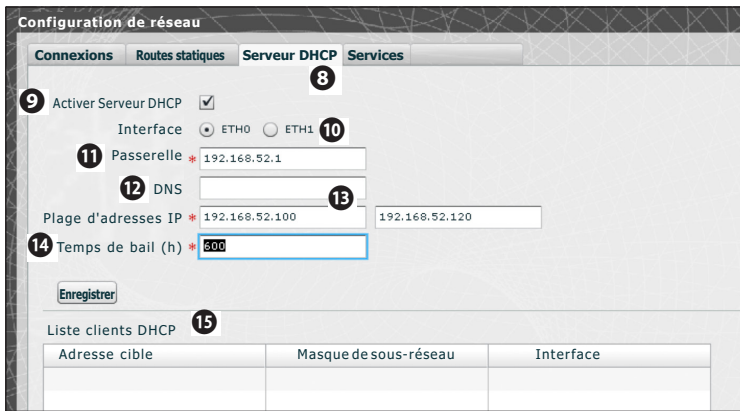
Configuration de réseau

Connexions | Routes statiques | Serveur DHCP | Services

8

9 Activer Serveur DHCP ☑

Interface ⦿ ETH0 ◯ ETH1 10

11 Passerelle * 192.168.52.1

12 DNS

13

Plage d'adresses IP * 192.168.52.100 192.168.52.120

14 Temps de bail (h) * 600

Enregistrer

Liste clients DHCP 15

| Adresse cible | Masque de sous-réseau | Interface |
|---|---|---|
| | | |
| | | |